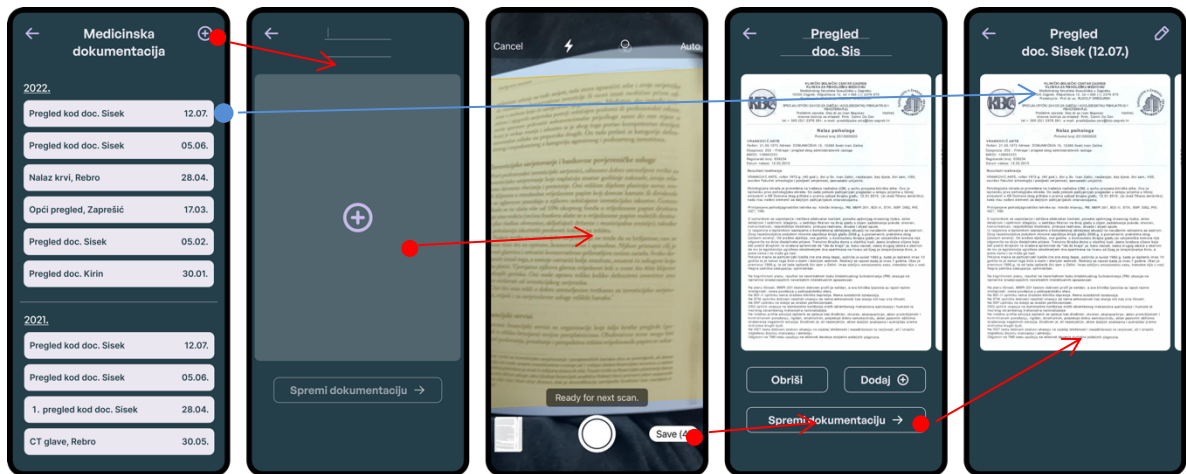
Medicinska dokumentacija

2022.

Pregled kod doc. Sisek 12.07.

Pregled kod doc. Sisek 05.06.

Nalaz krvi, Rebro 28.04.

Opći pregled, Zaprešić 17.03.

Pregled doc. Sisek 05.02.

Pregled doc. Kirin 30.01.

2021.

Pregled kod doc. Sisek 12.07.

Pregled kod doc. Sisek 05.06.

1. pregled kod doc. Sisek 28.04.

CT glave, Rebro 30.05.

Spremi dokumentaciju →

Cancel

Auto

Ready for next scan.

Save (4

Pregled doc. Sis

KBC

Nalaz patologa

Obriši

Dodaj

Spremi dokumentaciju →

Pregled doc. Sisek (12.07.)

KBC

Nalaz patologa